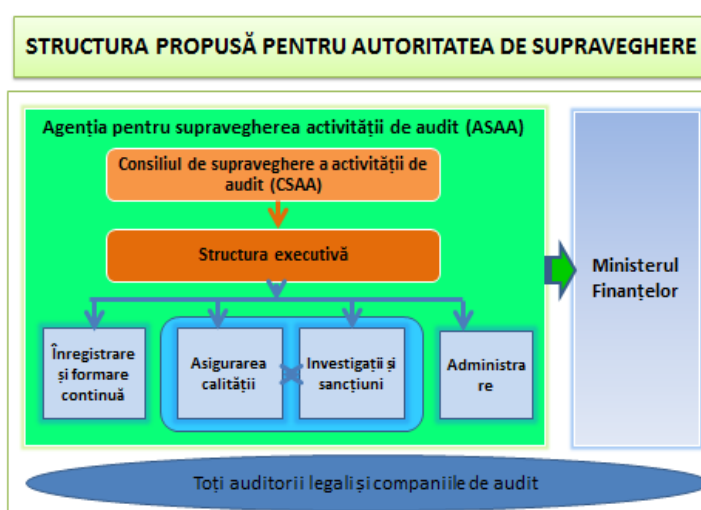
STRUCTURA PROPUSĂ PENTRU AUTORITATEA DE SUPRAVEGHERE

Agenția pentru supravegherea activității de audit (ASAA)

Consiliul de supraveghere a activității de audit (CSAA)

Structura executivă

Înregistrare și formare continuă

Asigurarea calității

Investigații și sancțiuni

Administrare

Ministerul Finanțelor

Toți auditorii legali și companiile de audit